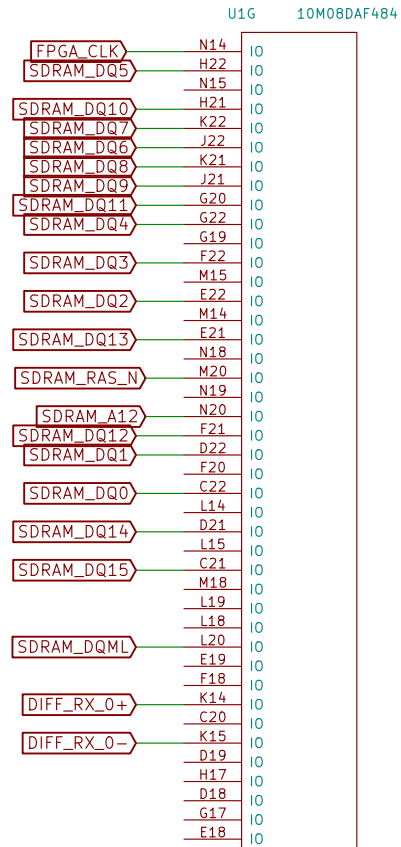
U1G 10M08DAF484

| Net | Pin | Type |
|---|---|---|
| FPGA_CLK | N14 | IO |
| SDRAM_DQ5 | H22 | IO |
| | N15 | IO |
| SDRAM_DQ10 | H21 | IO |
| SDRAM_DQ7 | K22 | IO |
| SDRAM_DQ6 | J22 | IO |
| SDRAM_DQ8 | K21 | IO |
| SDRAM_DQ9 | J21 | IO |
| SDRAM_DQ11 | G20 | IO |
| SDRAM_DQ4 | G22 | IO |
| | G19 | IO |
| SDRAM_DQ3 | F22 | IO |
| | M15 | IO |
| SDRAM_DQ2 | E22 | IO |
| | M14 | IO |
| SDRAM_DQ13 | E21 | IO |
| | N18 | IO |
| SDRAM_RAS_N | M20 | IO |
| | N19 | IO |
| SDRAM_A12 | N20 | IO |
| SDRAM_DQ12 | F21 | IO |
| SDRAM_DQ1 | D22 | IO |
| | F20 | IO |
| SDRAM_DQ0 | C22 | IO |
| | L14 | IO |
| SDRAM_DQ14 | D21 | IO |
| | L15 | IO |
| SDRAM_DQ15 | C21 | IO |
| | M18 | IO |
| | L19 | IO |
| | L18 | IO |
| SDRAM_DQML | L20 | IO |
| | E19 | IO |
| | F18 | IO |
| DIFF_RX_0+ | K14 | IO |
| | C20 | IO |
| DIFF_RX_0− | K15 | IO |
| | D19 | IO |
| | H17 | IO |
| | D18 | IO |
| | G17 | IO |
| | E18 | IO |